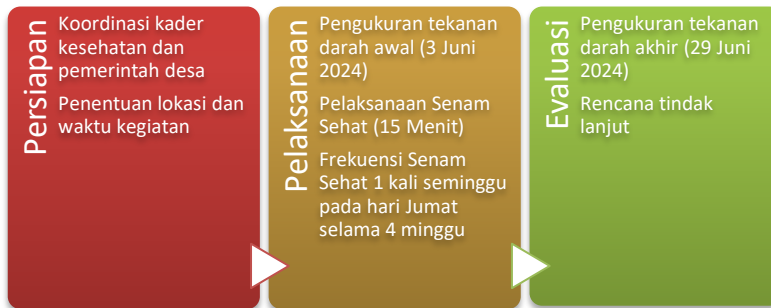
Persiapan

Koordinasi kader kesehatan dan pemerintah desa

Penentuan lokasi dan waktu kegiatan

Pelaksanaan

Pengukuran tekanan darah awal (3 Juni 2024)

Pelaksanaan Senam Sehat (15 Menit)

Frekuensi Senam Sehat 1 kali seminggu pada hari Jumat selama 4 minggu

Evaluasi

Pengukuran tekanan darah akhir (29 Juni 2024)

Rencana tindak lanjut